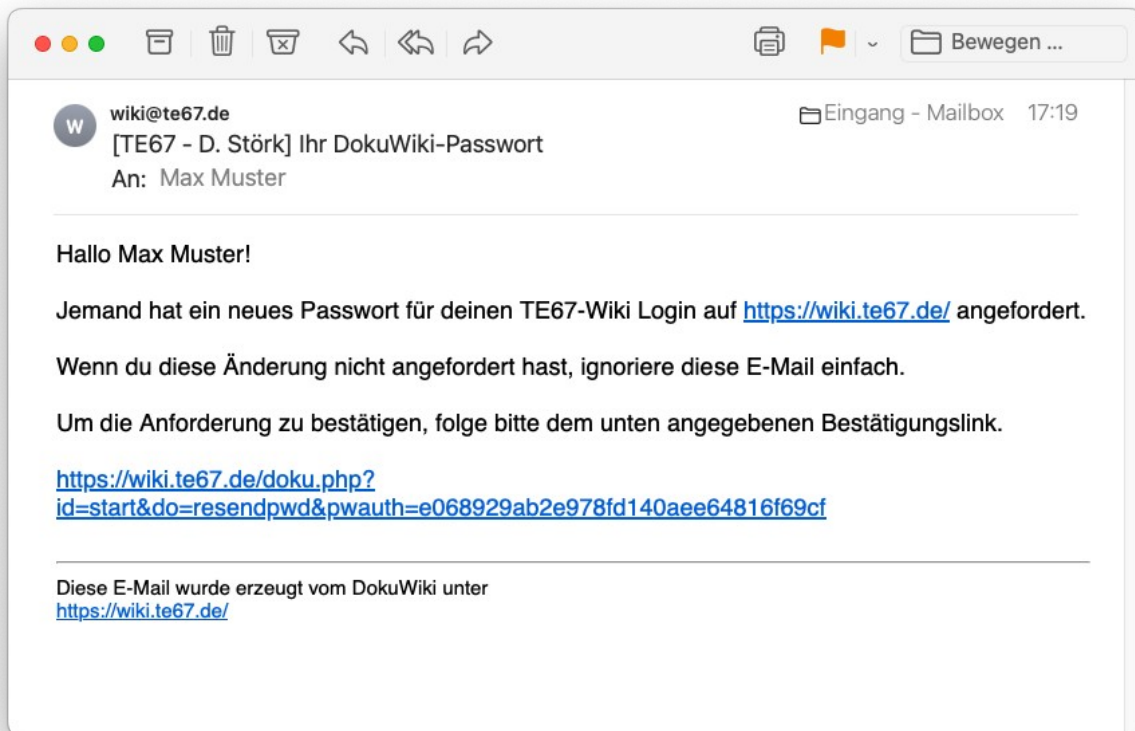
Bewegen ...

W
wiki@te67.de
[TE67 - D. Störk] Ihr DokuWiki-Passwort
An: Max Muster

Eingang - Mailbox 17:19

Hallo Max Muster!

Jemand hat ein neues Passwort für deinen TE67-Wiki Login auf https://wiki.te67.de/ angefordert.

Wenn du diese Änderung nicht angefordert hast, ignoriere diese E-Mail einfach.

Um die Anforderung zu bestätigen, folge bitte dem unten angegebenen Bestätigungslink.

https://wiki.te67.de/doku.php?id=start&do=resendpwd&pwauth=e068929ab2e978fd140aee64816f69cf

Diese E-Mail wurde erzeugt vom DokuWiki unter
https://wiki.te67.de/